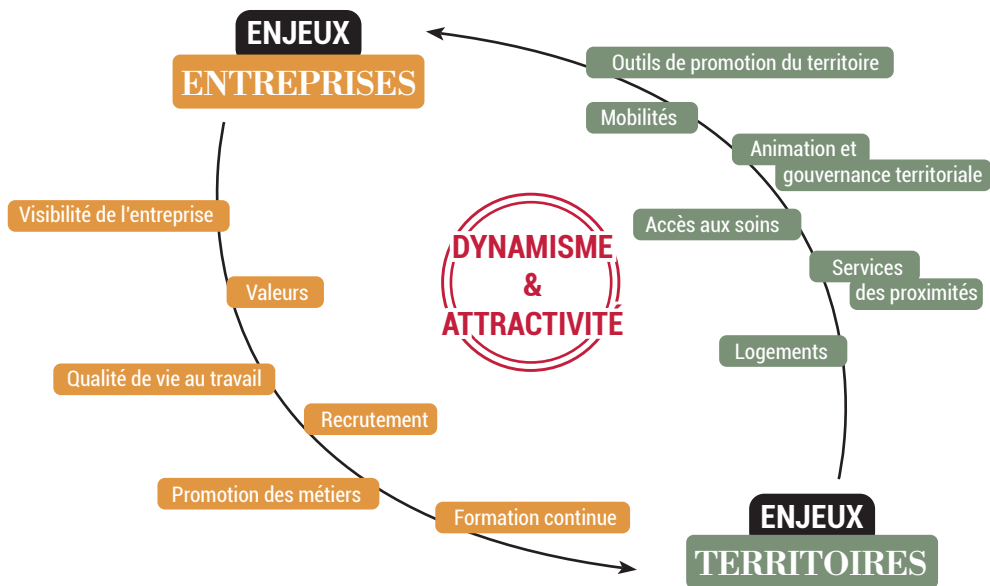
ENJEUX
ENTREPRISES

Visibilité de l'entreprise

Valeurs

Qualité de vie au travail

Recrutement

Promotion des métiers

Formation continue

DYNAMISME
&
ATTRACTIVITÉ

Outils de promotion du territoire

Mobilités

Animation et gouvernance territoriale

Accès aux soins

Services des proximités

Logements

ENJEUX
TERRITOIRES